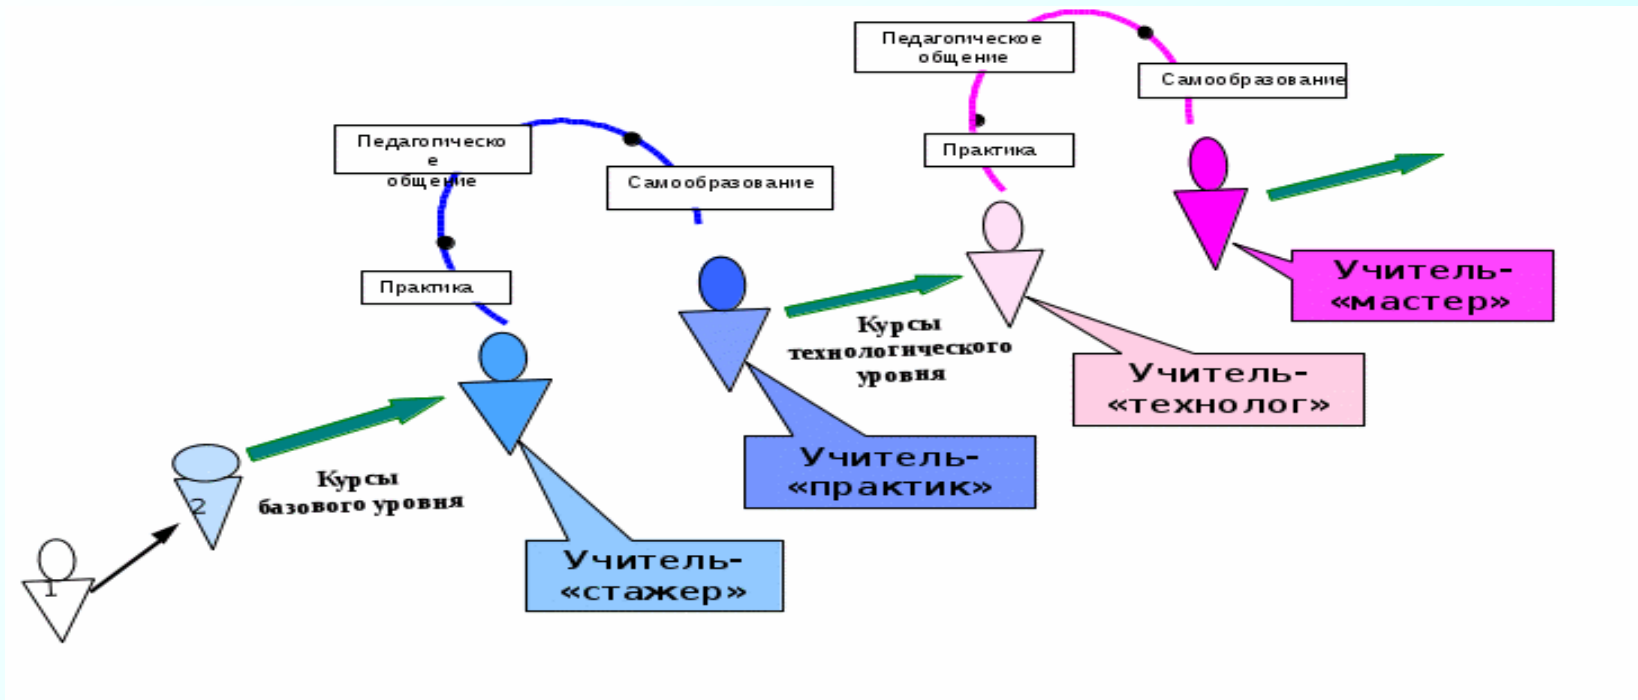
Педагогическое общение

Самообразование

Практика

Педагогическо е общение

Самообразование

Практика

Учитель-«мастер»

Курсы технологического уровня

Учитель-«технолог»

Учитель-«практик»

Курсы базового уровня

2

1

Учитель-«стажер»